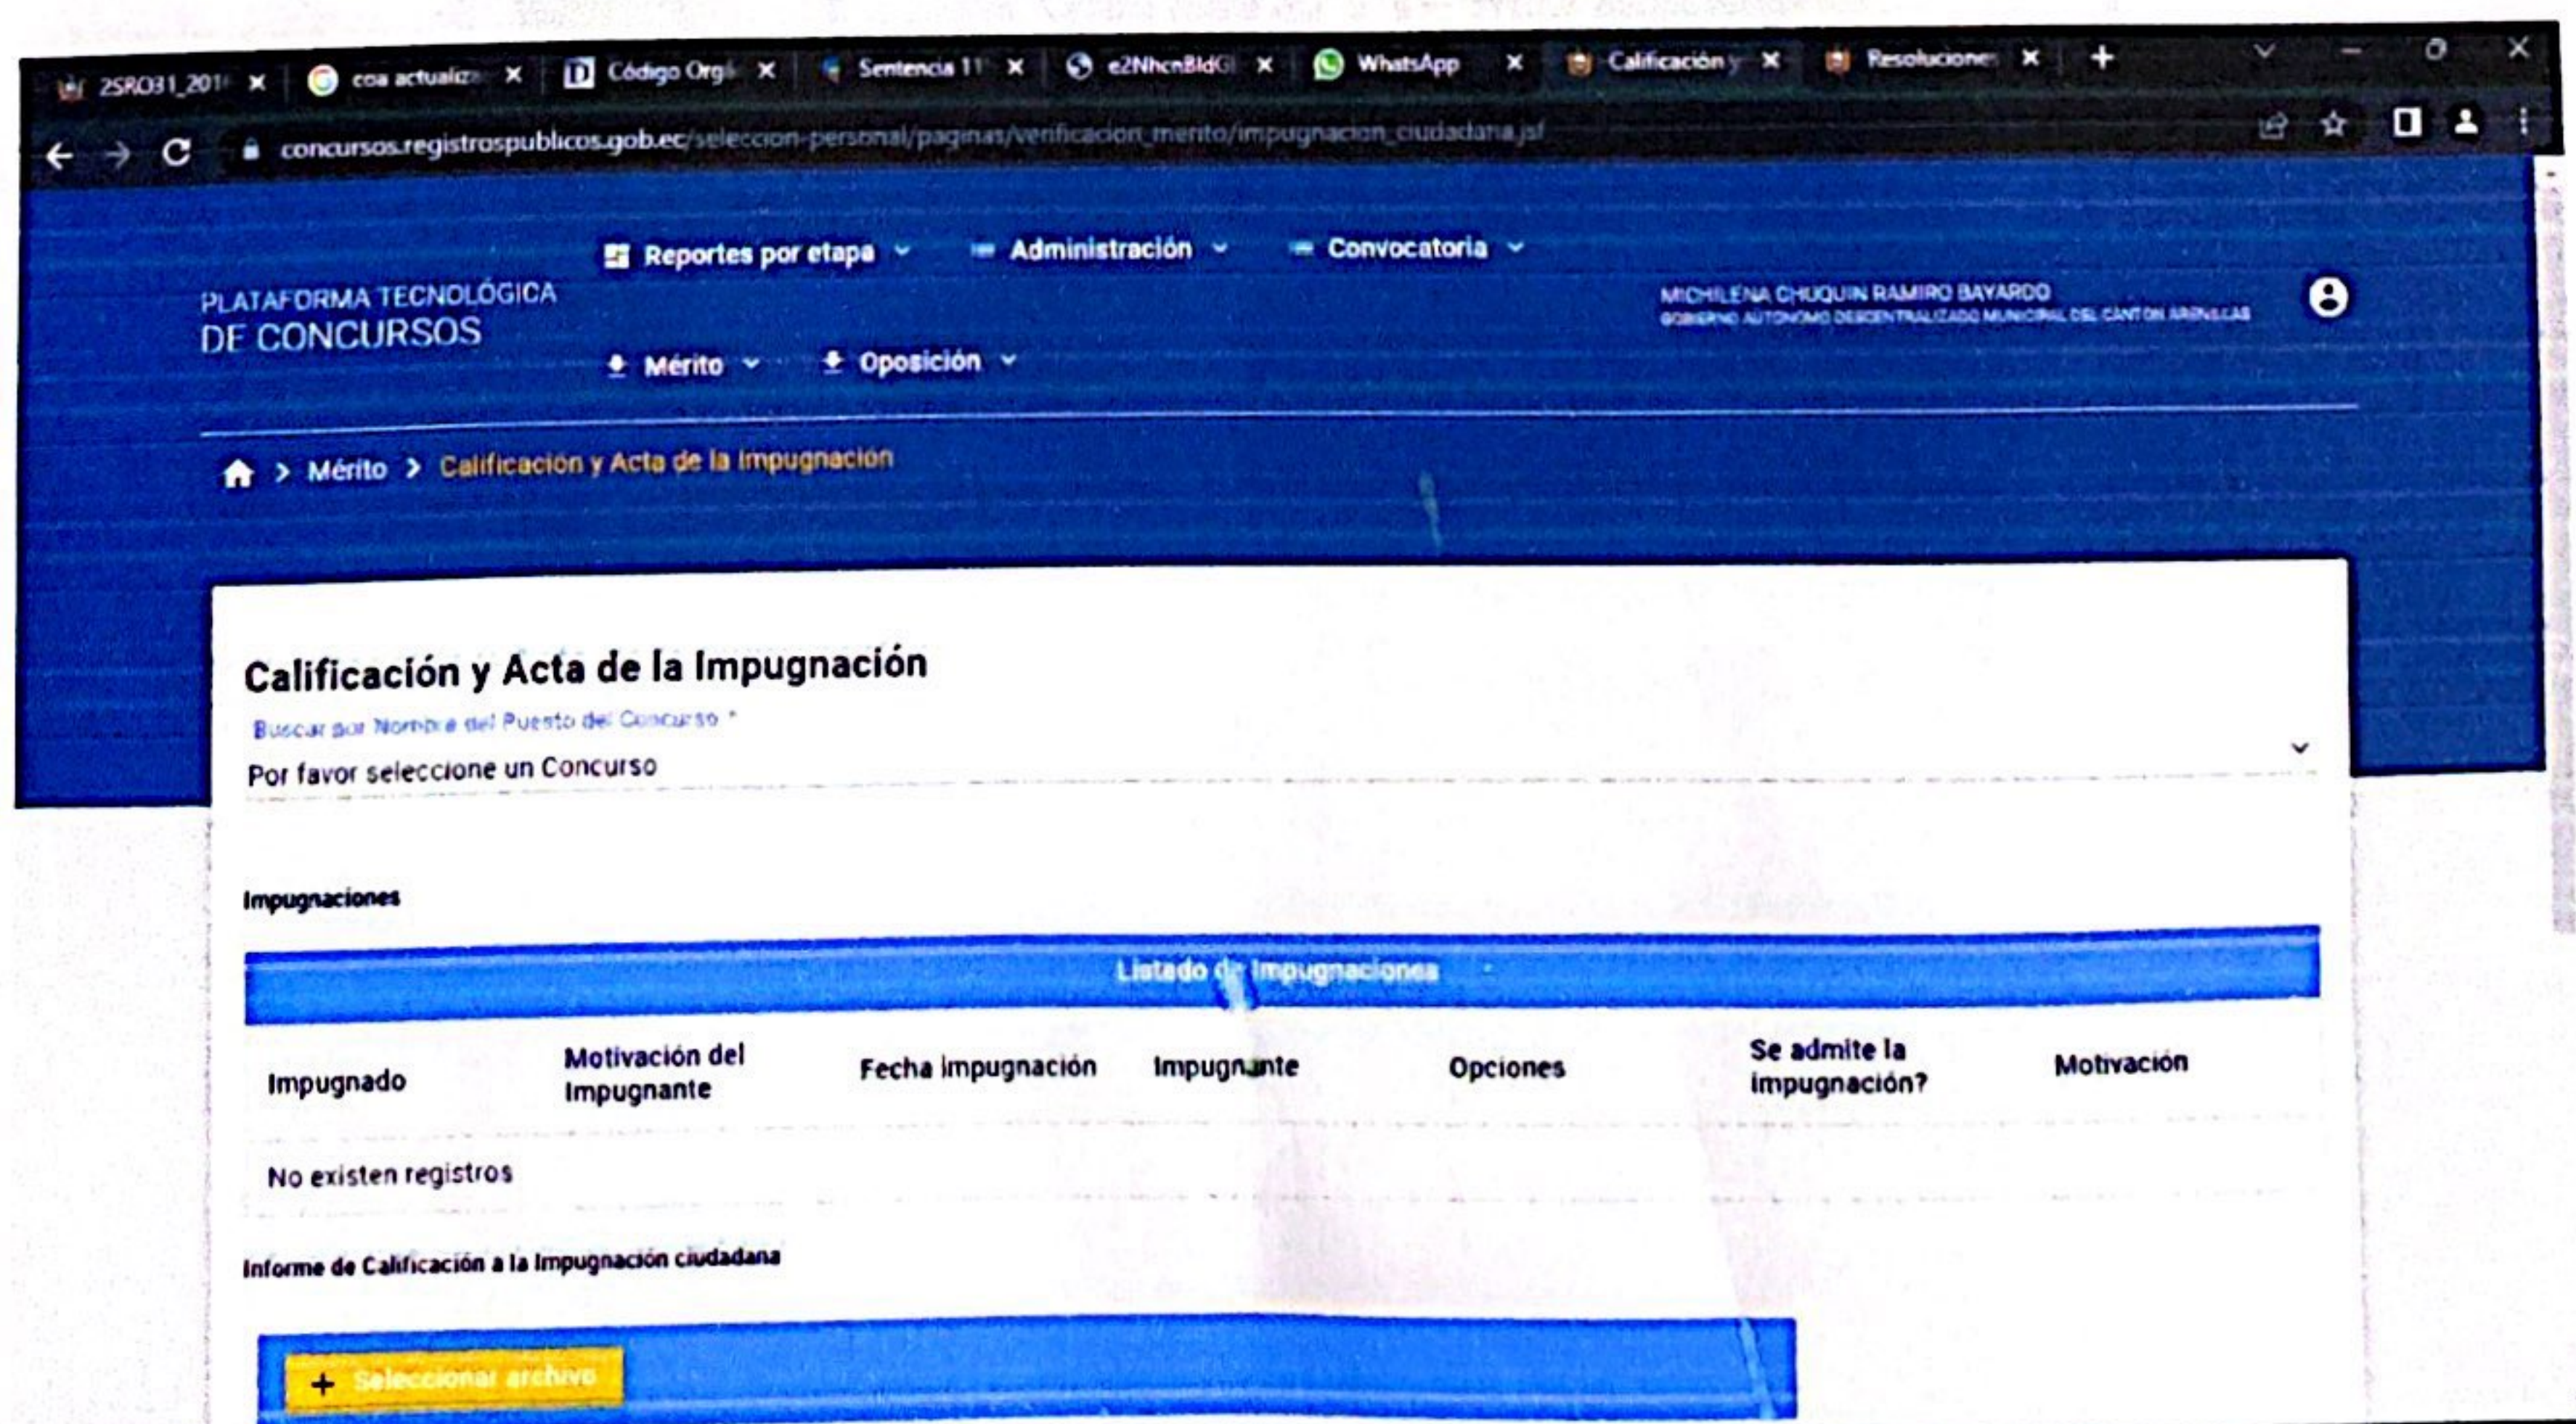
2SRO31_201 × coa actualiz × Código Orgá × Sentencia 11 × e2NhcnBldG × WhatsApp × Calificación y × Resolucione × +

concursos.registrospublicos.gob.ec/seleccion-personal/paginas/verificacion_merito/impugnacion_ciudadana.jsf

PLATAFORMA TECNOLÓGICA DE CONCURSOS

Reportes por etapa Administración Convocatoria

Mérito Oposición

MICHILENA CHUQUIN RAMIRO BAYARDO
GOBIERNO AUTÓNOMO DESCENTRALIZADO MUNICIPAL DEL CANTÓN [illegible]

> Mérito > Calificación y Acta de la Impugnación

Calificación y Acta de la Impugnación

Buscar por Nombre del Puesto del Concurso *

Por favor seleccione un Concurso

Impugnaciones

Listado de Impugnaciones

| Impugnado | Motivación del Impugnante | Fecha Impugnación | Impugnante | Opciones | Se admite la impugnación? | Motivación |
|---|---|---|---|---|---|---|
| No existen registros | | | | | | |

Informe de Calificación a la Impugnación ciudadana

+ Seleccionar archivo